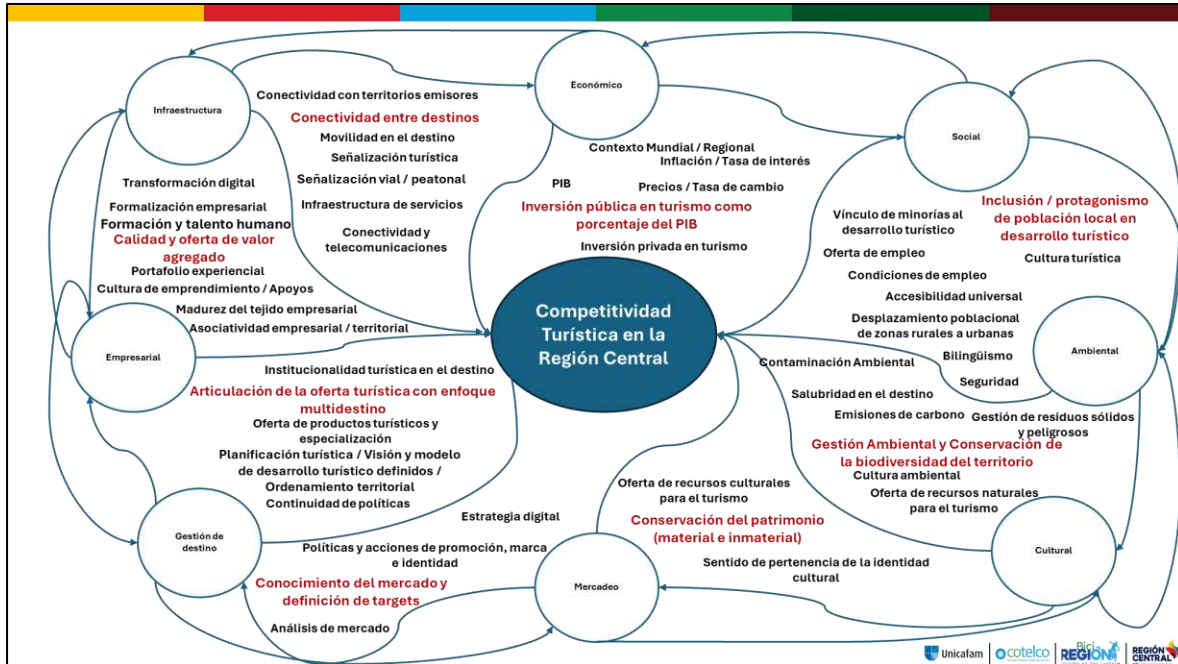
Infraestructura

Económico

Social

Conectividad con territorios emisores
Conectividad entre destinos
Movilidad en el destino
Señalización turística
Señalización vial / peatonal
Infraestructura de servicios
Conectividad y telecomunicaciones

Contexto Mundial / Regional
Inflación / Tasa de interés
PIB
Precios / Tasa de cambio
Inversión pública en turismo como porcentaje del PIB
Inversión privada en turismo

Transformación digital
Formalización empresarial
Formación y talento humano
Calidad y oferta de valor agregado
Portafolio experiencial
Cultura de emprendimiento / Apoyos
Madurez del tejido empresarial
Asociatividad empresarial / territorial

Inclusión / protagonismo de población local en desarrollo turístico
Cultura turística
Vínculo de minorías al desarrollo turístico
Oferta de empleo
Condiciones de empleo
Accesibilidad universal
Desplazamiento poblacional de zonas rurales a urbanas
Bilingüismo
Seguridad

Competitividad Turística en la Región Central

Empresarial

Ambiental

Institucionalidad turística en el destino
Articulación de la oferta turística con enfoque multidestino
Oferta de productos turísticos y especialización
Planificación turística / Visión y modelo de desarrollo turístico definidos / Ordenamiento territorial
Continuidad de políticas

Contaminación Ambiental
Salubridad en el destino
Emisiones de carbono
Gestión de residuos sólidos y peligrosos
Gestión Ambiental y Conservación de la biodiversidad del territorio
Cultura ambiental
Oferta de recursos naturales para el turismo

Gestión de destino

Estrategia digital
Políticas y acciones de promoción, marca e identidad
Conocimiento del mercado y definición de targets
Análisis de mercado

Oferta de recursos culturales para el turismo
Conservación del patrimonio (material e inmaterial)
Sentido de pertenencia de la identidad cultural

Mercadeo

Cultural

Unicafam cotelco Bici REGIÓN REGIÓN CENTRAL